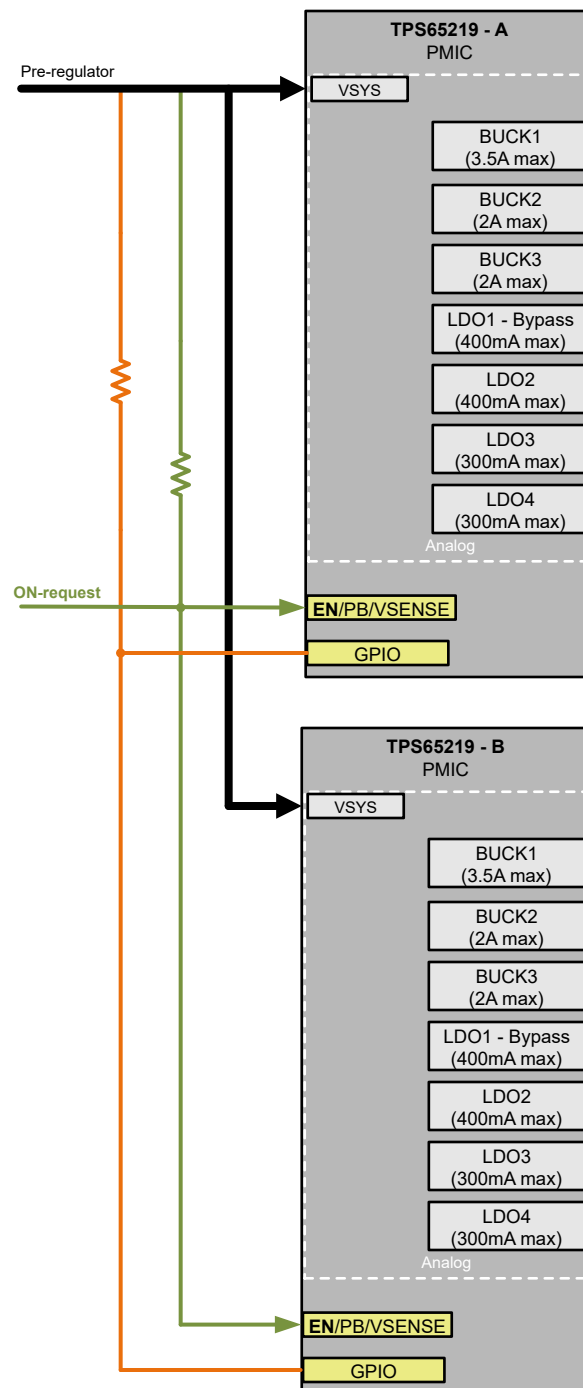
TPS65219 - A
PMIC

Pre-regulator

VSYS

BUCK1
(3.5A max)

BUCK2
(2A max)

BUCK3
(2A max)

LDO1 - Bypass
(400mA max)

LDO2
(400mA max)

LDO3
(300mA max)

LDO4
(300mA max)

Analog

ON-request

EN/PB/VSENSE

GPIO

TPS65219 - B
PMIC

VSYS

BUCK1
(3.5A max)

BUCK2
(2A max)

BUCK3
(2A max)

LDO1 - Bypass
(400mA max)

LDO2
(400mA max)

LDO3
(300mA max)

LDO4
(300mA max)

Analog

EN/PB/VSENSE

GPIO